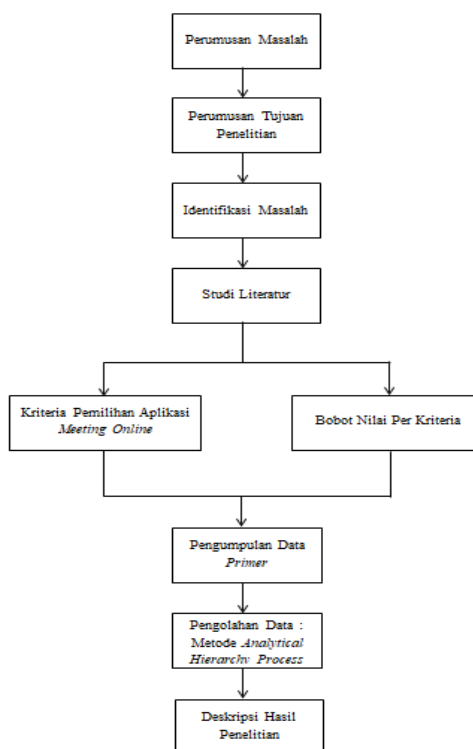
Perumusan Masalah

Perumusan Tujuan Penelitian

Identifikasi Masalah

Studi Literatur

Kriteria Pemilihan Aplikasi *Meeting Online*

Bobot Nilai Per Kriteria

Pengumpulan Data *Primer*

Pengolahan Data : Metode *Analytical Hierarchy Process*

Deskripsi Hasil Penelitian